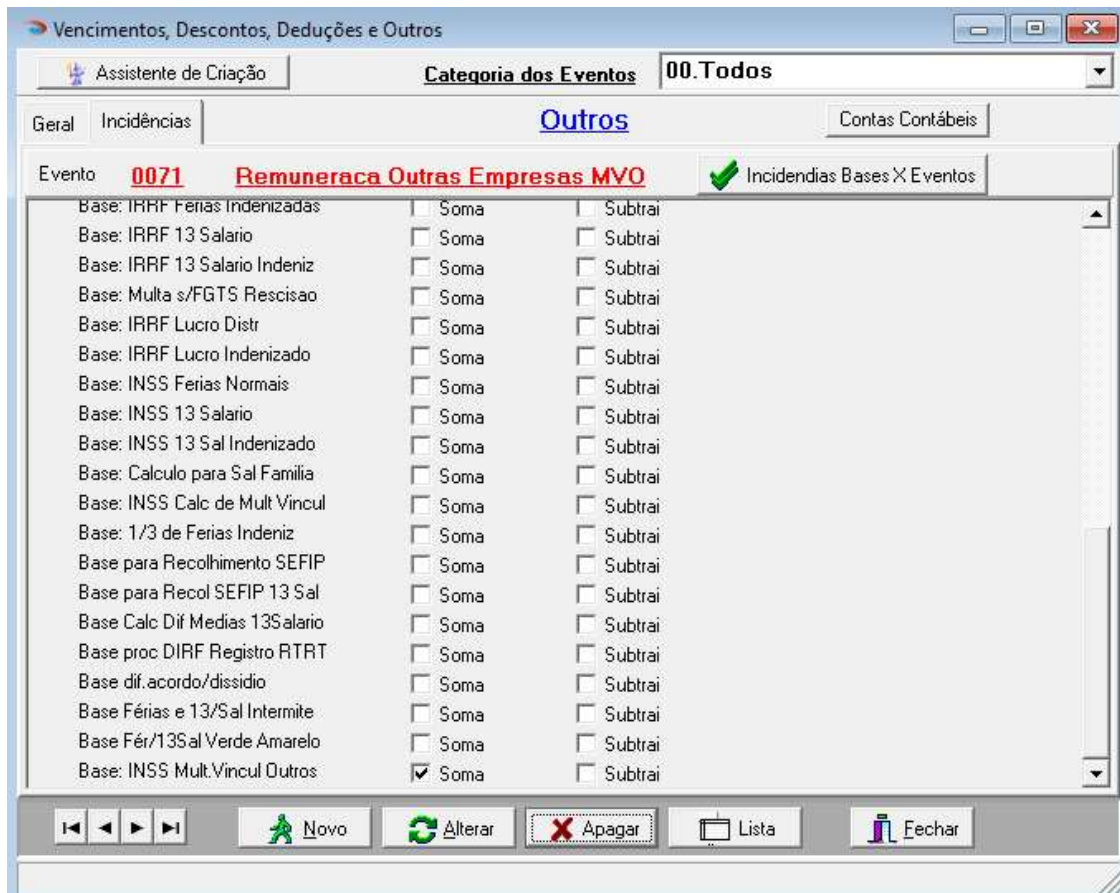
Vencimentos, Descontos, Deduções e Outros

Assistente de Criação
Categoria dos Eventos
00.Todos

Geral
Incidências
Outros
Contas Contábeis

Evento
0071
Remuneraca Outras Empresas MVO
Incidendias Bases X Eventos

Base: IRRF Ferias Indenizadas Soma Subtrai
Base: IRRF 13 Salario Soma Subtrai
Base: IRRF 13 Salario Indeniz Soma Subtrai
Base: Multa s/FGTS Rescisao Soma Subtrai
Base: IRRF Lucro Distr Soma Subtrai
Base: IRRF Lucro Indenizado Soma Subtrai
Base: INSS Ferias Normais Soma Subtrai
Base: INSS 13 Salario Soma Subtrai
Base: INSS 13 Sal Indenizado Soma Subtrai
Base: Calculo para Sal Familia Soma Subtrai
Base: INSS Calc de Mult Vincul Soma Subtrai
Base: 1/3 de Ferias Indeniz Soma Subtrai
Base para Recolhimento SEFIP Soma Subtrai
Base para Recol SEFIP 13 Sal Soma Subtrai
Base Calc Dif Medias 13Salario Soma Subtrai
Base proc DIRF Registro RTRT Soma Subtrai
Base dif.acordo/dissidio Soma Subtrai
Base Férias e 13/Sal Intermite Soma Subtrai
Base Fér/13Sal Verde Amarelo Soma Subtrai
Base: INSS Mult.Vincul Outros Soma Subtrai

Novo
Alterar
Apagar
Lista
Fechar